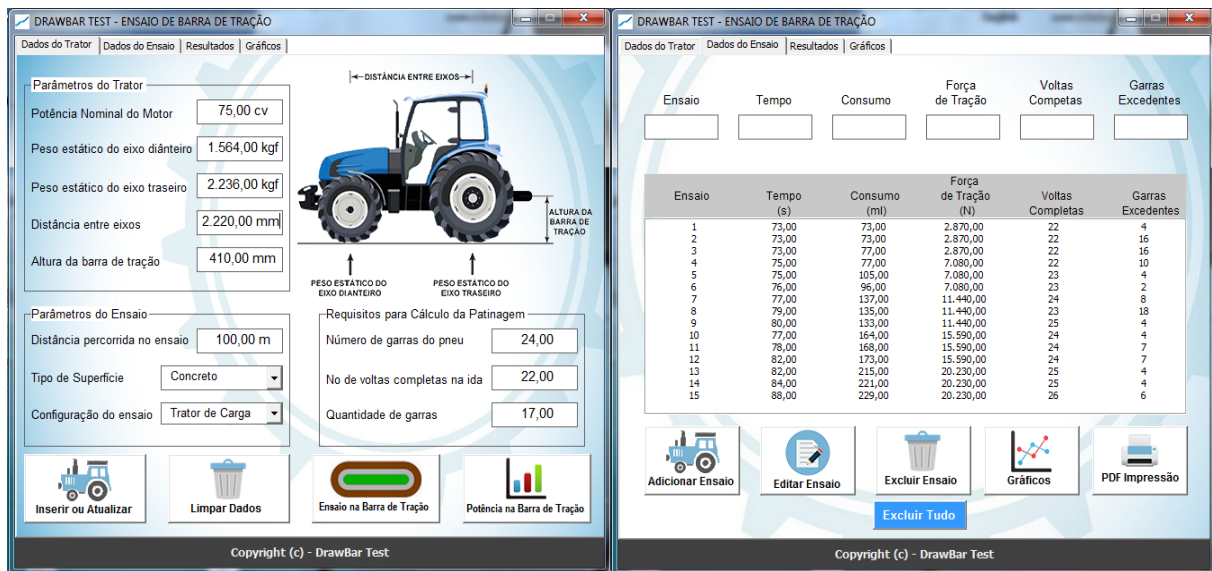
DRAWBAR TEST - ENSAIO DE BARRA DE TRAÇÃO

Dados do Trator | Dados do Ensaio | Resultados | Gráficos

Parâmetros do Trator
Potência Nominal do Motor 75,00 cv
Peso estático do eixo diânteiro 1.564,00 kgf
Peso estático do eixo traseiro 2.236,00 kgf
Distância entre eixos 2.220,00 mm
Altura da barra de tração 410,00 mm

DISTÂNCIA ENTRE EIXOS
ALTURA DA BARRA DE TRAÇÃO
PESO ESTÁTICO DO EIXO DIANTEIRO
PESO ESTÁTICO DO EIXO TRASEIRO

Parâmetros do Ensaio
Distância percorrida no ensaio 100,00 m
Tipo de Superfície Concreto
Configuração do ensaio Trator de Carga

Requisitos para Cálculo da Patinagem
Número de garras do pneu 24,00
No de voltas completas na ida 22,00
Quantidade de garras 17,00

Inserir ou Atualizar
Limpar Dados
Ensaio na Barra de Tração
Potência na Barra de Tração

Copyright (c) - DrawBar Test

DRAWBAR TEST - ENSAIO DE BARRA DE TRAÇÃO

Dados do Trator | Dados do Ensaio | Resultados | Gráficos

Ensaio | Tempo | Consumo | Força de Tração | Voltas Competas | Garras Excedentes

| Ensaio | Tempo (s) | Consumo (ml) | Força de Tração (N) | Voltas Completas | Garras Excedentes |
|---|---|---|---|---|---|
| 1 | 73,00 | 73,00 | 2.870,00 | 22 | 4 |
| 2 | 73,00 | 73,00 | 2.870,00 | 22 | 16 |
| 3 | 73,00 | 77,00 | 2.870,00 | 22 | 16 |
| 4 | 75,00 | 77,00 | 7.080,00 | 22 | 10 |
| 5 | 75,00 | 105,00 | 7.080,00 | 23 | 4 |
| 6 | 76,00 | 96,00 | 7.080,00 | 23 | 2 |
| 7 | 77,00 | 137,00 | 11.440,00 | 24 | 8 |
| 8 | 79,00 | 135,00 | 11.440,00 | 23 | 18 |
| 9 | 80,00 | 133,00 | 11.440,00 | 25 | 4 |
| 10 | 77,00 | 164,00 | 15.590,00 | 24 | 4 |
| 11 | 78,00 | 168,00 | 15.590,00 | 24 | 7 |
| 12 | 82,00 | 173,00 | 15.590,00 | 24 | 7 |
| 13 | 82,00 | 215,00 | 20.230,00 | 25 | 4 |
| 14 | 84,00 | 221,00 | 20.230,00 | 25 | 4 |
| 15 | 88,00 | 229,00 | 20.230,00 | 26 | 6 |

Adicionar Ensaio
Editar Ensaio
Excluir Ensaio
Gráficos
PDF Impressão
Excluir Tudo

Copyright (c) - DrawBar Test